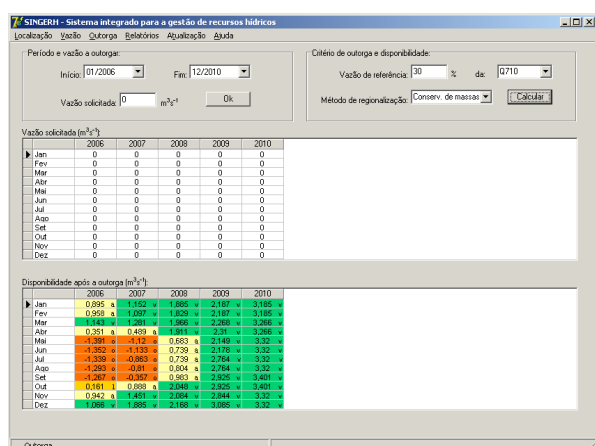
SINGERH - Sistema integrado para a gestão de recursos hídricos

Localização Vazão Outorga Relatórios Atualização Ajuda

Período e vazão a outorgar:

Início: 01/2006 Fim: 12/2010

Vazão solicitada: 0 m³s⁻¹ Ok

Critério de outorga e disponibilidade:

Vazão de referência: 30 % da: Q710

Método de regionalização: Conserv. de massas Calcular

Vazão solicitada (m³s⁻¹):

| | 2006 | 2007 | 2008 | 2009 | 2010 |
|---|---|---|---|---|---|
| Jan | 0 | 0 | 0 | 0 | 0 |
| Fev | 0 | 0 | 0 | 0 | 0 |
| Mar | 0 | 0 | 0 | 0 | 0 |
| Abr | 0 | 0 | 0 | 0 | 0 |
| Mai | 0 | 0 | 0 | 0 | 0 |
| Jun | 0 | 0 | 0 | 0 | 0 |
| Jul | 0 | 0 | 0 | 0 | 0 |
| Ago | 0 | 0 | 0 | 0 | 0 |
| Set | 0 | 0 | 0 | 0 | 0 |
| Out | 0 | 0 | 0 | 0 | 0 |
| Nov | 0 | 0 | 0 | 0 | 0 |
| Dez | 0 | 0 | 0 | 0 | 0 |

Disponibilidade após a outorga (m³s⁻¹):

| | 2006 | 2007 | 2008 | 2009 | 2010 |
|---|---|---|---|---|---|
| Jan | 0,895 a | 1,152 v | 1,885 v | 2,187 v | 3,185 v |
| Fev | 0,958 a | 1,087 v | 1,829 v | 2,187 v | 3,185 v |
| Mar | 1,143 v | 1,281 v | 1,966 v | 2,268 v | 3,266 v |
| Abr | 0,351 a | 0,489 a | 1,911 v | 2,31 v | 3,266 v |
| Mai | -1,391 a | -1,12 a | 0,683 a | 2,149 v | 3,32 v |
| Jun | -1,352 a | -1,133 a | 0,739 a | 2,176 v | 3,32 v |
| Jul | -1,339 a | -0,863 a | 0,739 a | 2,764 v | 3,32 v |
| Ago | -1,283 a | -0,81 a | 0,804 a | 2,764 v | 3,32 v |
| Set | -1,267 a | -0,357 a | 0,983 a | 2,925 v | 3,401 v |
| Out | 0,161 a | 0,888 a | 2,048 v | 2,925 v | 3,401 v |
| Nov | 0,942 a | 1,451 v | 2,084 v | 2,844 v | 3,32 v |
| Dez | 1,066 v | 1,885 v | 2,168 v | 3,085 v | 3,32 v |

Outorga